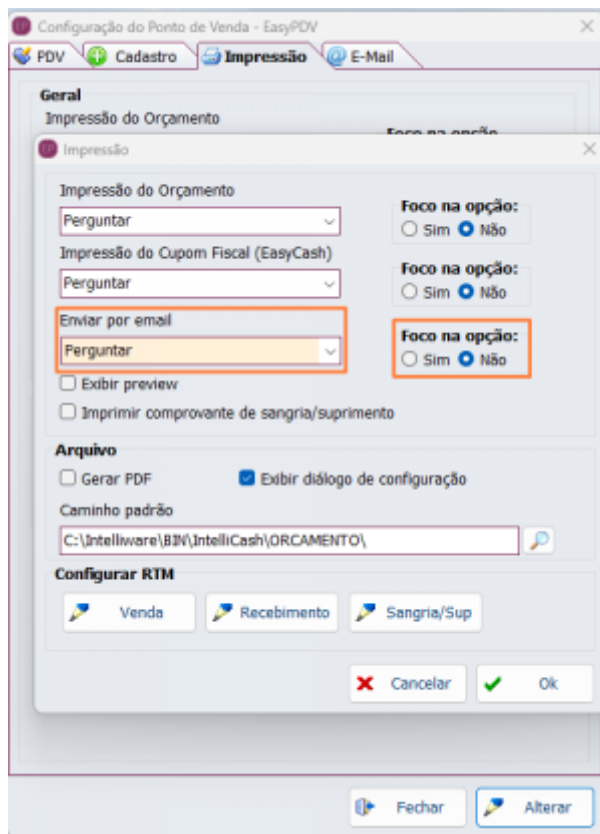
Configuração do Ponto de Venda - EasyPDV

PDV | Cadastro | Impressão | E-Mail

Geral
Impressão do Orçamento
Foco na opção

Impressão

Impressão do Orçamento
Perguntar

Foco na opção:
Sim Não

Impressão do Cupom Fiscal (EasyCash)
Perguntar

Foco na opção:
Sim Não

Enviar por email
Perguntar

Foco na opção:
Sim Não

Exibir preview
Imprimir comprovante de sangria/suprimento

Arquivo
Gerar PDF
Exibir diálogo de configuração
Caminho padrão
C:\Intelliware\BIN\IntelliCash\ORCAMENTO\

Configurar RTM
Venda
Recebimento
Sangria/Sup

Cancelar
Ok

Fechar
Alterar